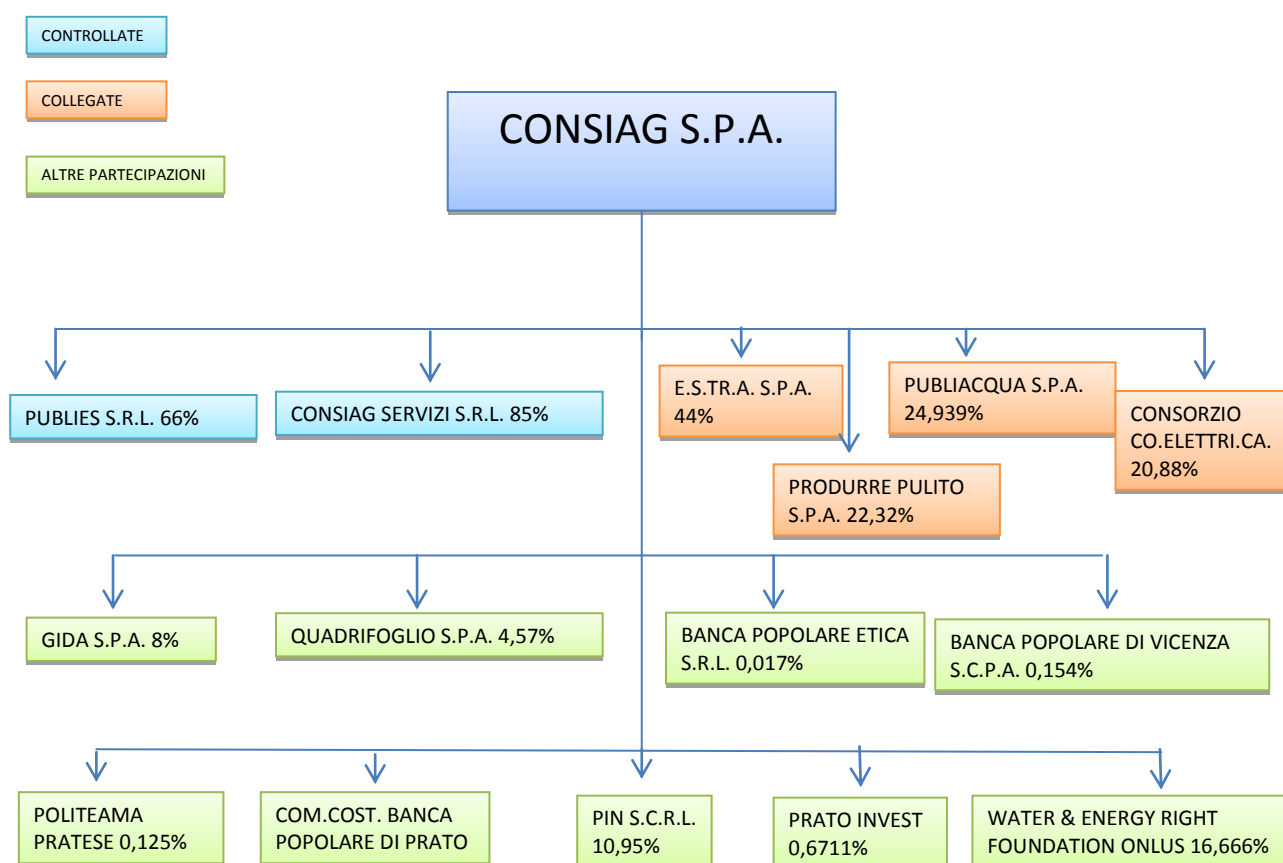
CONTROLLATE

COLLEGATE

ALTRE PARTECIPAZIONI

CONSIAG S.P.A.

PUBLIES S.R.L. 66%

CONSIAG SERVIZI S.R.L. 85%

E.S.TR.A. S.P.A. 44%

PUBLIACQUA S.P.A. 24,939%

CONSORZIO CO.ELETTRI.CA. 20,88%

PRODURRE PULITO S.P.A. 22,32%

GIDA S.P.A. 8%

QUADRIFOGLIO S.P.A. 4,57%

BANCA POPOLARE ETICA S.R.L. 0,017%

BANCA POPOLARE DI VICENZA S.C.P.A. 0,154%

POLITEAMA PRATESE 0,125%

COM.COST. BANCA POPOLARE DI PRATO

PIN S.C.R.L. 10,95%

PRATO INVEST 0,6711%

WATER & ENERGY RIGHT FOUNDATION ONLUS 16,666%